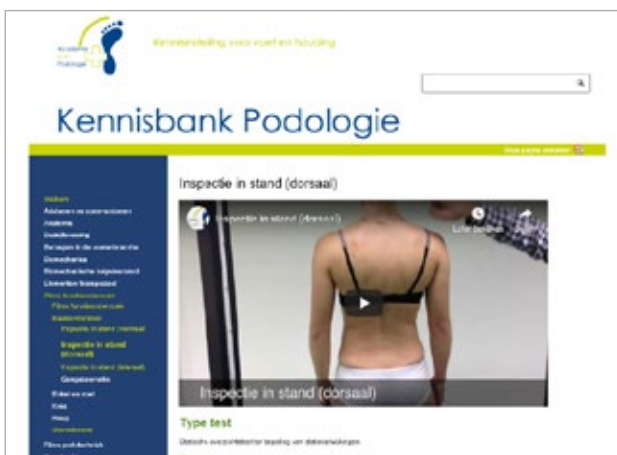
Academie Podologie

Kennisinstelling voor voet en houding

Kennisbank Podologie

Deze pagina printen

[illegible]
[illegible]
Anatomie
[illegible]
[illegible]
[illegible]
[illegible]
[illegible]
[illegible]
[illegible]
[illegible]
Inspectie in stand (ventraal)
Inspectie in stand (dorsaal)
Inspectie in stand (lateraal)
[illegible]
Enkel en voet
Knie
Heup
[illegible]
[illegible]

Inspectie in stand (dorsaal)

Inspectie in stand (dorsaal)

Later bekijken

Inspectie in stand (dorsaal)

Type test

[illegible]